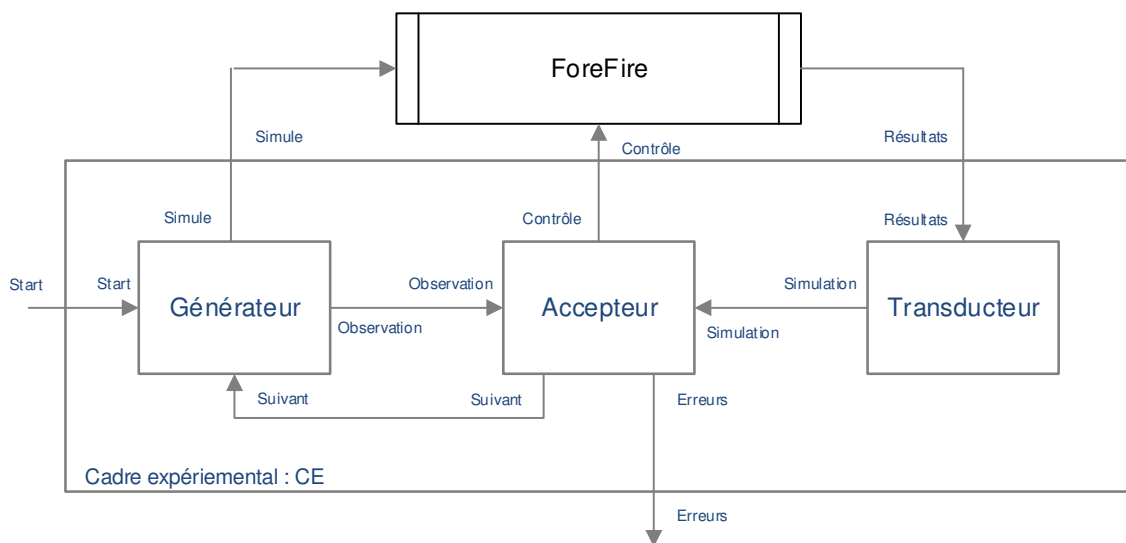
ForeFire

Simule

Contrôle

Résultats

Simule

Contrôle

Résultats

Start

Start

Générateur

Observation

Observation

Accepteur

Simulation

Simulation

Transducteur

Suivant

Suivant

Erreurs

Cadre expériemental : CE

Erreurs